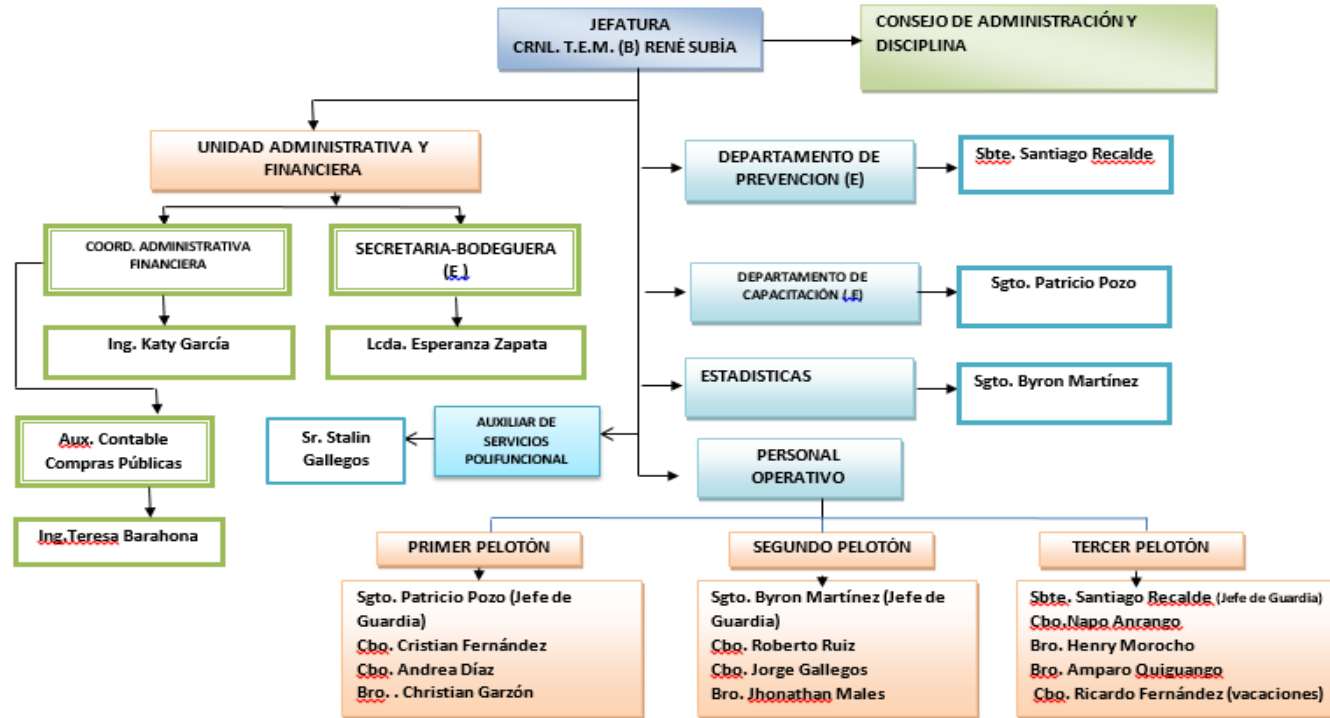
JEFATURA
CRNL. T.E.M. (B) RENÉ SUBÍA

CONSEJO DE ADMINISTRACIÓN Y DISCIPLINA

UNIDAD ADMINISTRATIVA Y FINANCIERA

COORD. ADMINISTRATIVA FINANCIERA

Ing. Katy García

Aux. Contable Compras Públicas

Ing.Teresa Barahona

SECRETARIA-BODEGUERA (E.)

Lcda. Esperanza Zapata

DEPARTAMENTO DE PREVENCION (E)

Sbte. Santiago Recalde

DEPARTAMENTO DE CAPACITACIÓN (.E)

Sgto. Patricio Pozo

ESTADISTICAS

Sgto. Byron Martínez

AUXILIAR DE SERVICIOS POLIFUNCIONAL

Sr. Stalin Gallegos

PERSONAL OPERATIVO

PRIMER PELOTÓN

Sgto. Patricio Pozo (Jefe de Guardia)
Cbo. Cristian Fernández
Cbo. Andrea Díaz
Bro. . Christian Garzón

SEGUNDO PELOTÓN

Sgto. Byron Martínez (Jefe de Guardia)
Cbo. Roberto Ruiz
Cbo. Jorge Gallegos
Bro. Jhonathan Males

TERCER PELOTÓN

Sbte. Santiago Recalde (Jefe de Guardia)
Cbo.Napo Anrango
Bro. Henry Morocho
Bro. Amparo Quiguango
Cbo. Ricardo Fernández (vacaciones)